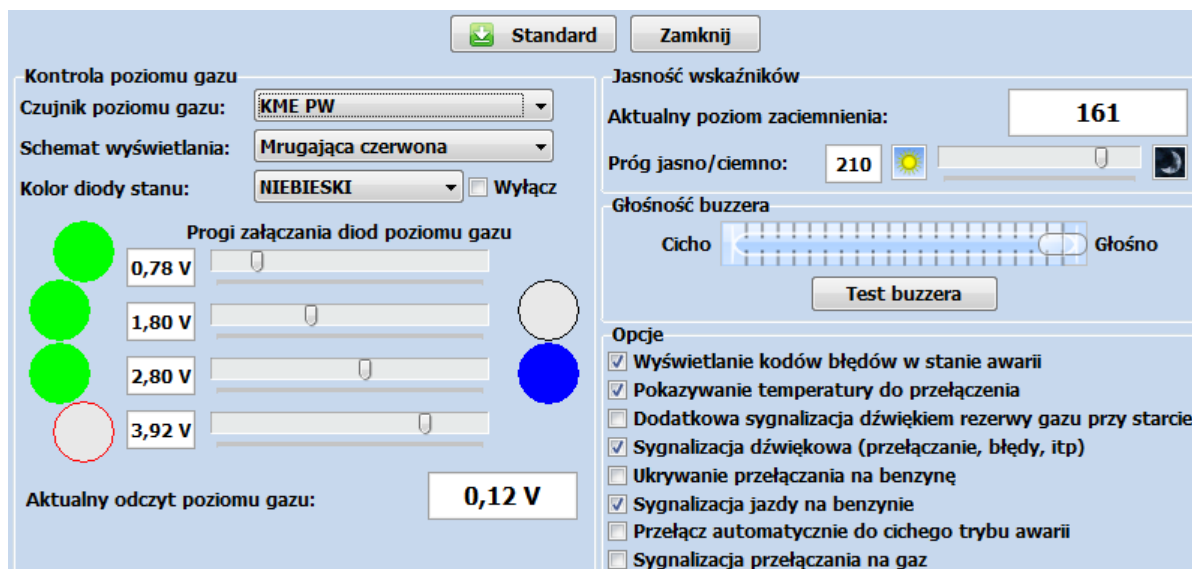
Standard
Zamknij

Kontrola poziomu gazu
Czujnik poziomu gazu: KME PW
Schemat wyświetlania: Mrugająca czerwona
Kolor diody stanu: NIEBIESKI
Wyłącz

Progi załączania diod poziomu gazu
0,78 V
1,80 V
2,80 V
3,92 V

Aktualny odczyt poziomu gazu: 0,12 V

Jasność wskaźników
Aktualny poziom zaciemnienia: 161
Próg jasno/ciemno: 210

Głośność buzzera
Cicho
Głośno
Test buzzera

Opcje
Wyświetlanie kodów błędów w stanie awarii
Pokazywanie temperatury do przełączenia
Dodatkowa sygnalizacja dźwiękiem rezerwy gazu przy starcie
Sygnalizacja dźwiękowa (przełączanie, błędy, itp)
Ukrywanie przełączania na benzynę
Sygnalizacja jazdy na benzynie
Przełącz automatycznie do cichego trybu awarii
Sygnalizacja przełączania na gaz